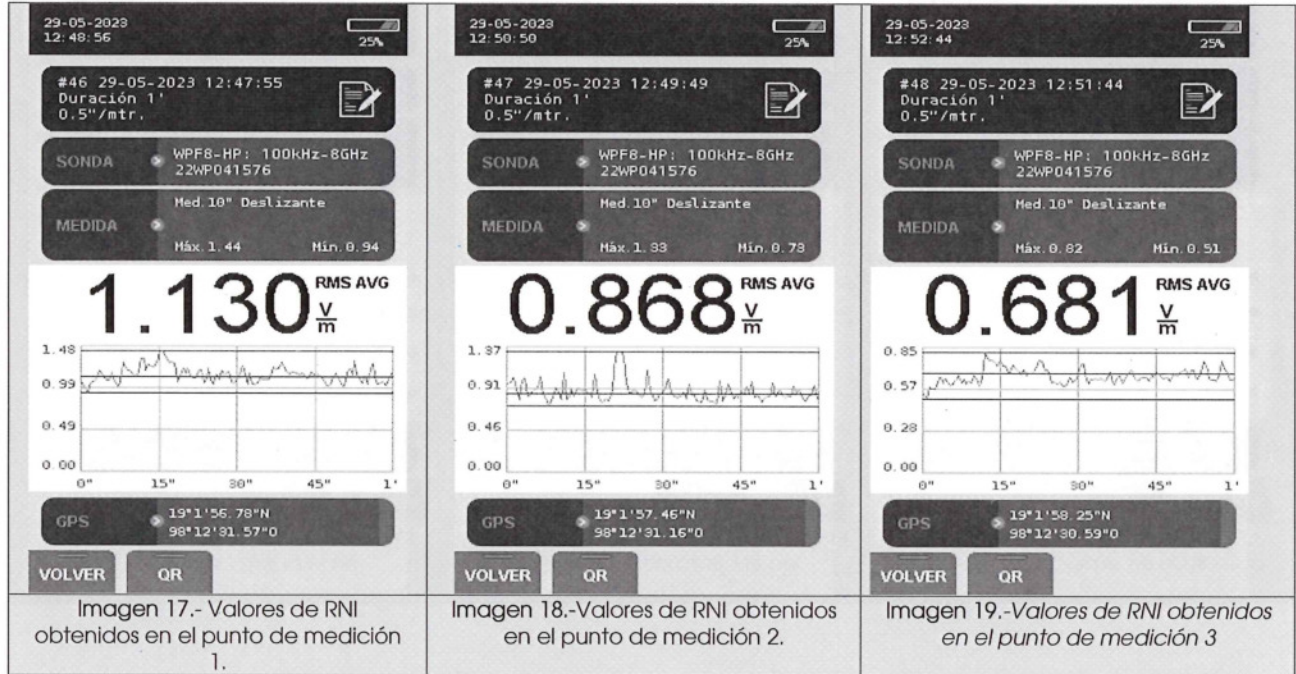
29-05-2023
12:48:56
25%

#46 29-05-2023 12:47:55
Duración 1'
0.5"/mtr.

SONDA
WPF8-HP: 100kHz-8GHz
22WP041576

MEDIDA
Med.10" Deslizante
Máx.1.44 Mín.0.94

1.130 RMS AVG $\frac{V}{m}$

1.48
0.99
0.49
0.00
0" 15" 30" 45" 1'

GPS
19°1'56.78"N
98°12'31.57"O

VOLVER QR

Imagen 17.- Valores de RNI obtenidos en el punto de medición 1.

29-05-2023
12:50:50
25%

#47 29-05-2023 12:49:49
Duración 1'
0.5"/mtr.

SONDA
WPF8-HP: 100kHz-8GHz
22WP041576

MEDIDA
Med.10" Deslizante
Máx.1.33 Mín.0.73

0.868 RMS AVG $\frac{V}{m}$

1.37
0.91
0.46
0.00
0" 15" 30" 45" 1'

GPS
19°1'57.46"N
98°12'31.16"O

VOLVER QR

Imagen 18.-Valores de RNI obtenidos en el punto de medición 2.

29-05-2023
12:52:44
25%

#48 29-05-2023 12:51:44
Duración 1'
0.5"/mtr.

SONDA
WPF8-HP: 100kHz-8GHz
22WP041576

MEDIDA
Med.10" Deslizante
Máx.0.82 Mín.0.51

0.681 RMS AVG $\frac{V}{m}$

0.85
0.57
0.28
0.00
0" 15" 30" 45" 1'

GPS
19°1'58.25"N
98°12'30.59"O

VOLVER QR

Imagen 19.-Valores de RNI obtenidos en el punto de medición 3